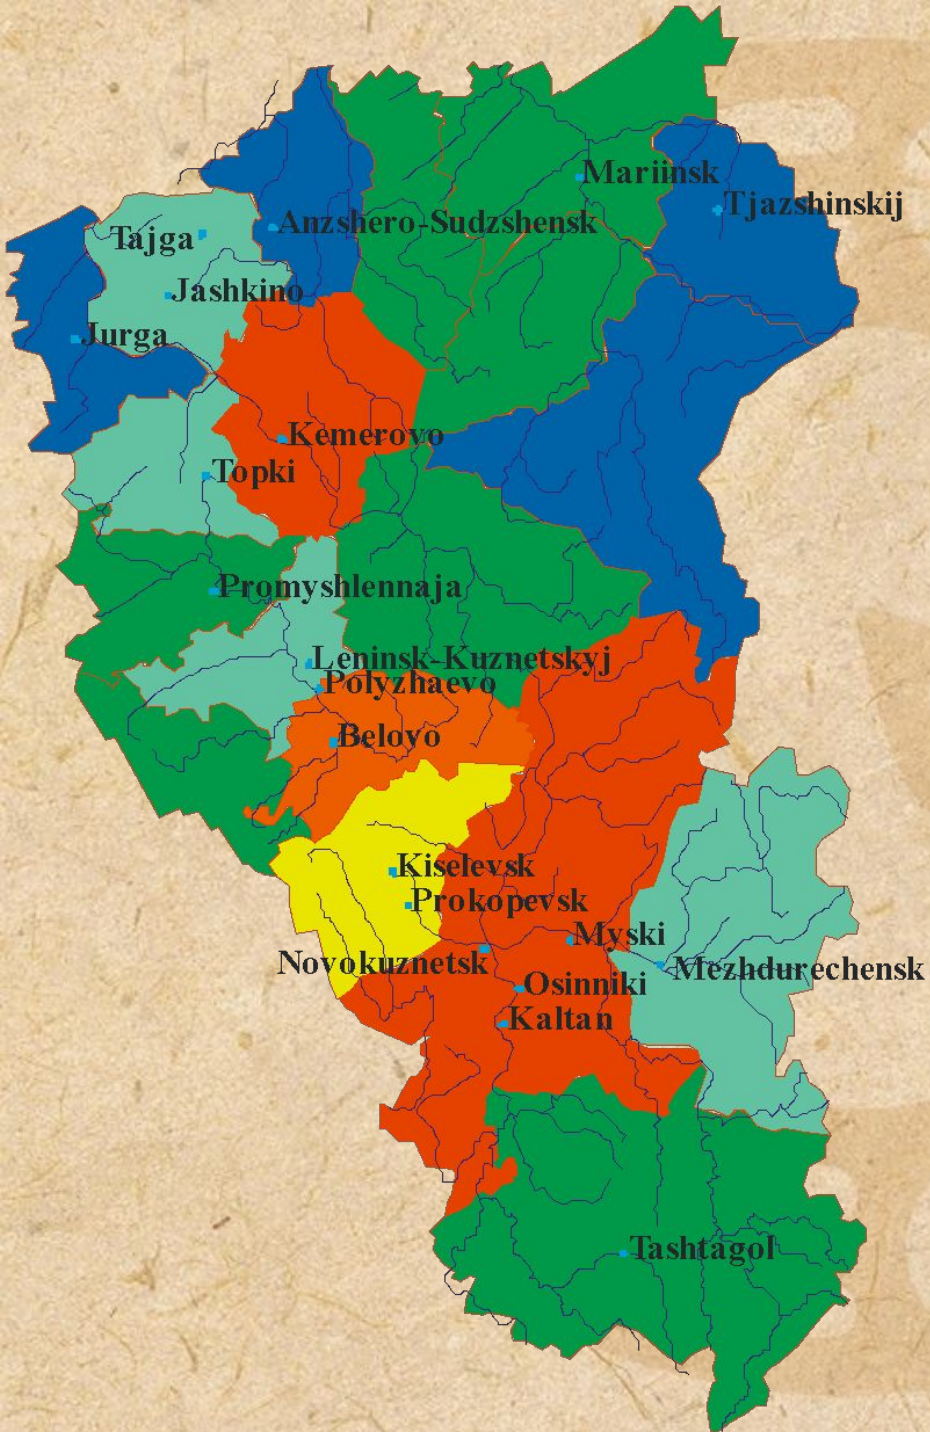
Mariinsk
Tjazshinskij
Anzshero-Sudzshensk
Tajga
Jashkino
Jurga
Kemerovo
Topki
Promyshlennaja
Leninsk-Kuznetskyj
Polyzhaevo
Belovo
Kiselevsk
Prokopevsk
Myski
Novokuznetsk
Mezhdurechensk
Osinniki
Kaltan
Tashtagol